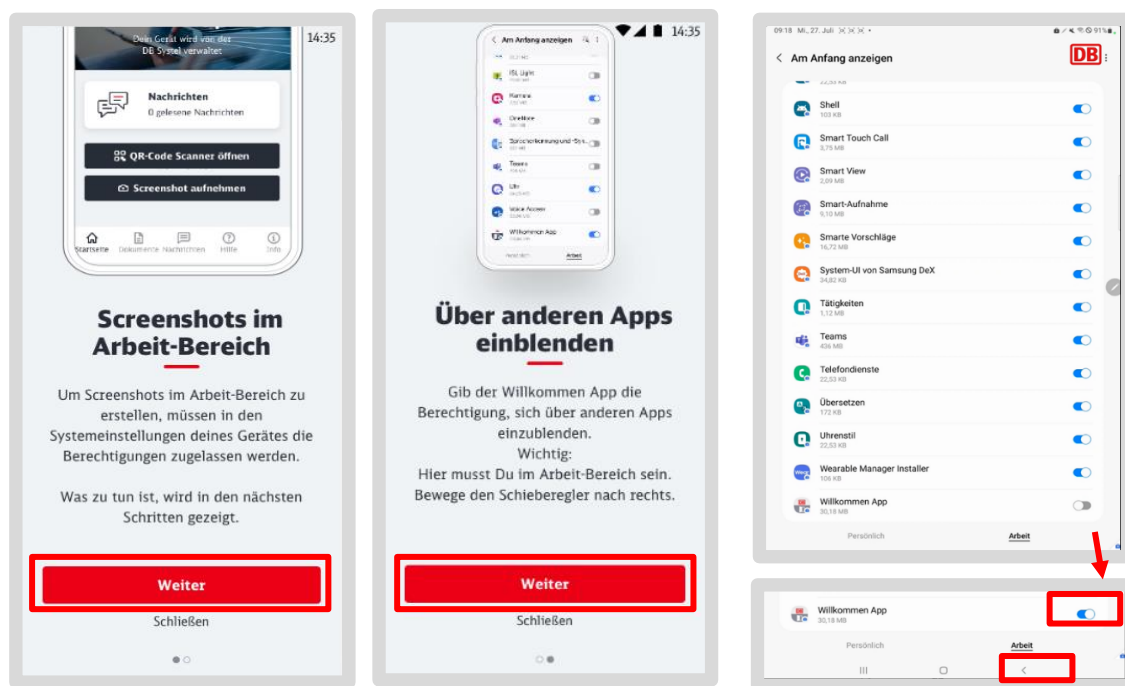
Dein Gerät wird von der DB Systel verwaltet

14:35

Nachrichten
0 gelesene Nachrichten

QR-Code Scanner öffnen

Screenshot aufnehmen

Startseite Dokumente Nachrichten Hilfe Info

Screenshots im Arbeit-Bereich

Um Screenshots im Arbeit-Bereich zu erstellen, müssen in den Systemeinstellungen deines Gerätes die Berechtigungen zugelassen werden.

Was zu tun ist, wird in den nächsten Schritten gezeigt.

Weiter

Schließen

14:35

Am Anfang anzeigen

ISL Light

Mamma

OneNote

Spracherkennung und -Sys...

Teams

Uhr

Voice Access

Willkommen App

Persönlich Arbeit

Über anderen Apps einblenden

Gib der Willkommen App die Berechtigung, sich über anderen Apps einzublenden.
Wichtig:
Hier musst Du im Arbeit-Bereich sein. Bewege den Schieberegler nach rechts.

Weiter

Schließen

09:18 Mi., 27. Juli

91%

Am Anfang anzeigen

DB

Shell
103 KB

Smart Touch Call
3,75 MB

Smart View
2,09 MB

Smart-Aufnahme
9,10 MB

Smarte Vorschläge
16,72 MB

System-UI von Samsung DeX
34,82 KB

Tätigkeiten
1,12 MB

Teams
436 MB

Telefondienste
22,53 KB

Übersetzen
172 KB

Uhrenstil
22,53 KB

Wearable Manager Installer
106 KB

Willkommen App
30,18 MB

Persönlich Arbeit

Willkommen App
30,18 MB

Persönlich Arbeit